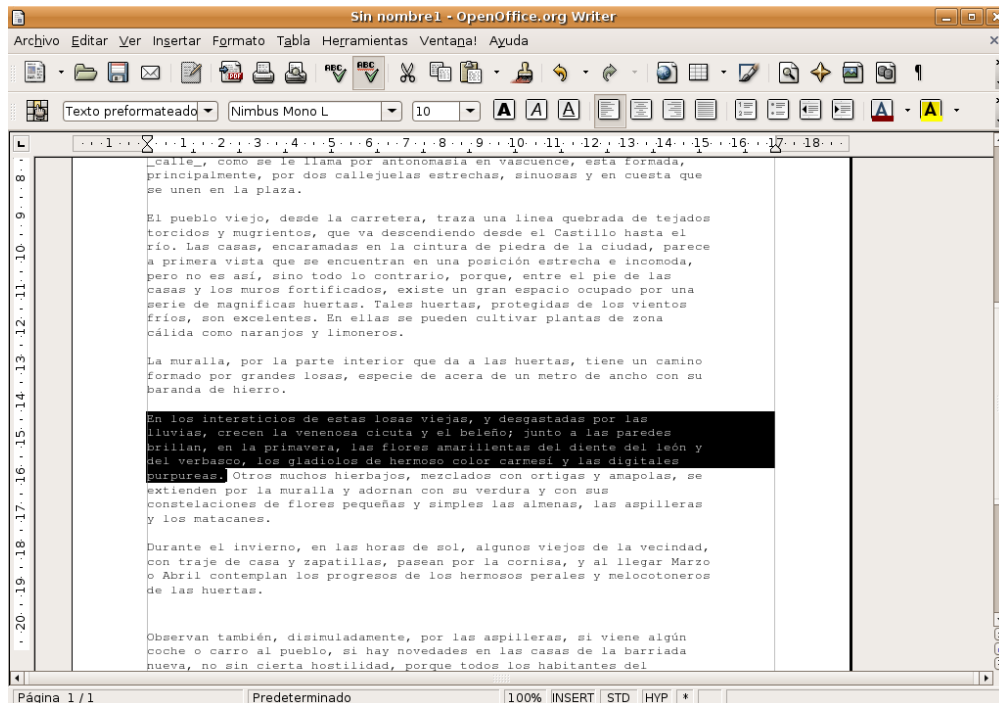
Sin nombre1 - OpenOffice.org Writer

Archivo Editar Ver Insertar Formato Tabla Herramientas Ventana Ayuda

Texto preformateado Nimbus Mono L 10

_calle_, como se le llama por antonomasia en vascuence, está formada, principalmente, por dos callejuelas estrechas, sinuosas y en cuesta que se unen en la plaza.

El pueblo viejo, desde la carretera, traza una línea quebrada de tejados torcidos y mugrientos, que va descendiendo desde el Castillo hasta el río. Las casas, encaramadas en la cintura de piedra de la ciudad, parece a primera vista que se encuentran en una posición estrecha e incomoda, pero no es así, sino todo lo contrario, porque, entre el pie de las casas y los muros fortificados, existe un gran espacio ocupado por una serie de magníficas huertas. Tales huertas, protegidas de los vientos fríos, son excelentes. En ellas se pueden cultivar plantas de zona cálida como naranjos y limoneros.

La muralla, por la parte interior que da a las huertas, tiene un camino formado por grandes losas, especie de acera de un metro de ancho con su baranda de hierro.

En los intersticios de estas losas viejas, y desgastadas por las lluvias, crecen la venenosa cicuta y el beleño; junto a las paredes brillan, en la primavera, las flores amarillentas del diente del león y del verbasco, los gladiolos de hermoso color carmesí y las digitales purpureas. Otros muchos hierbajos, mezclados con ortigas y amapolas, se extienden por la muralla y adornan con su verdura y con sus constelaciones de flores pequeñas y simples las almenas, las aspilleras y los matacanes.

Durante el invierno, en las horas de sol, algunos viejos de la vecindad, con traje de casa y zapatillas, pasean por la cornisa, y al llegar Marzo o Abril contemplan los progresos de los hermosos perales y melocotoneros de las huertas.

Observan también, disimuladamente, por las aspilleras, si viene algún coche o carro al pueblo, si hay novedades en las casas de la barriada nueva, no sin cierta hostilidad, porque todos los habitantes del

Página 1 / 1 Predeterminado 100% INSERT STD HYP *